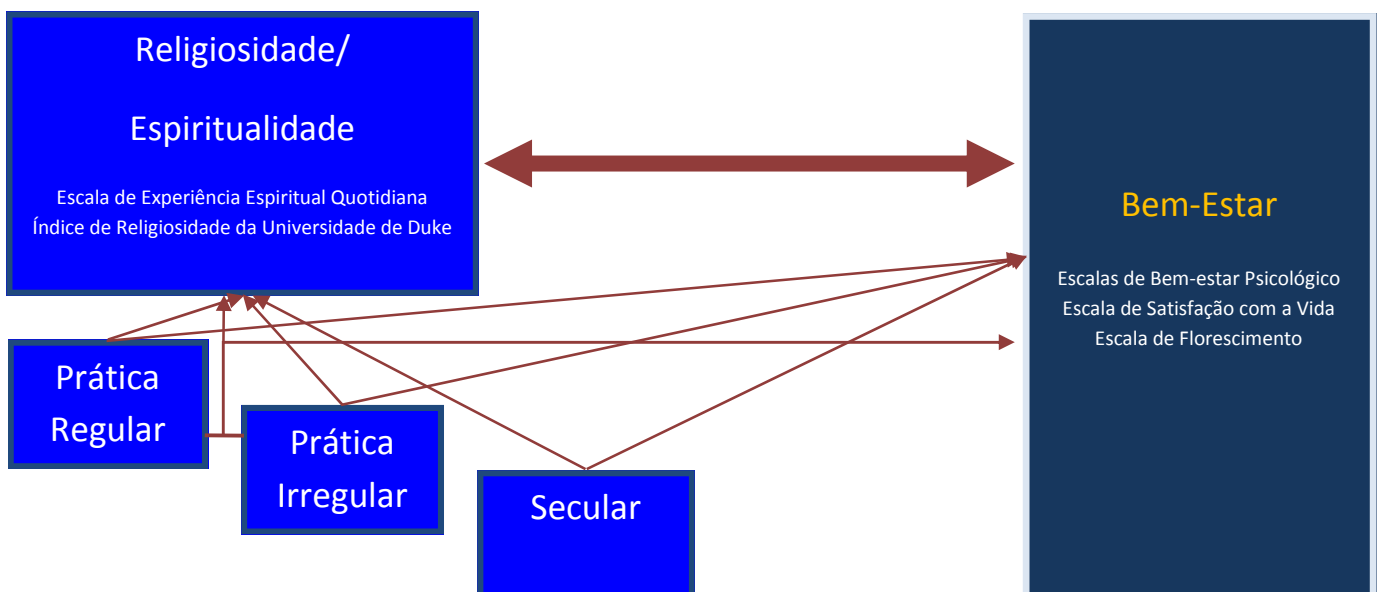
Religiosidade/

Espiritualidade

Escala de Experiência Espiritual Quotidiana
Índice de Religiosidade da Universidade de Duke

Bem-Estar

Escalas de Bem-estar Psicológico
Escala de Satisfação com a Vida
Escala de Florescimento

Prática Regular

Prática Irregular

Secular